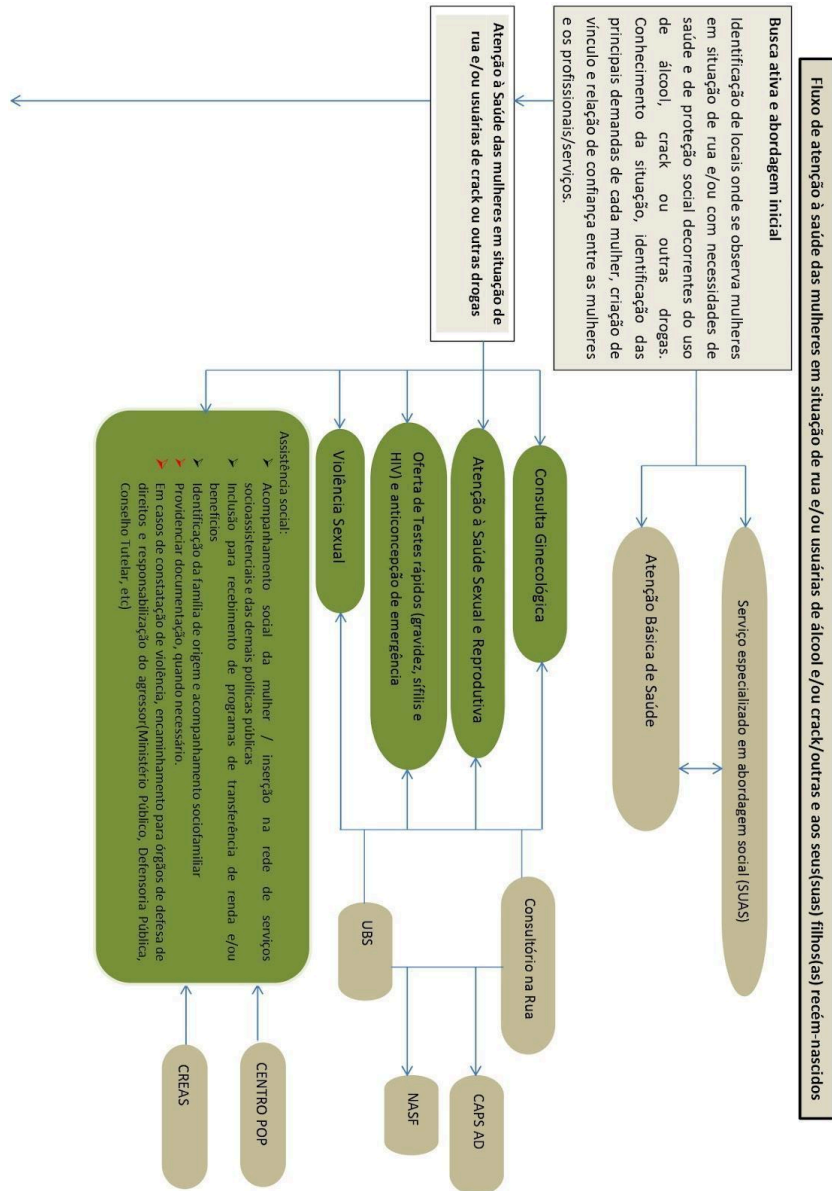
Fluxo de atenção à saúde das mulheres em situação de rua e/ou usuárias de álcool e/ou crack/outras e aos seus(suas) filhos(as) recém-nascidos

Busca ativa e abordagem inicial

Identificação de locais onde se observa mulheres em situação de rua e/ou com necessidades de saúde e de proteção social decorrentes do uso de álcool, crack ou outras drogas. Conhecimento da situação, identificação das principais demandas de cada mulher, criação de vínculo e relação de confiança entre as mulheres e os profissionais/serviços.

Serviço especializado em abordagem social (SUAS)

Atenção Básica de Saúde

Atenção à Saúde das mulheres em situação de rua e/ou usuárias de crack ou outras drogas

Consulta Ginecológica

Atenção à Saúde Sexual e Reprodutiva

Oferta de Testes rápidos (gravidez, sífilis e HIV) e anticoncepção de emergência

Violência Sexual

Assistência social:
Acompanhamento social da mulher / inserção na rede de serviços socioassistenciais e das demais políticas públicas
Inclusão para recebimento de programas de transferência de renda e/ou benefícios
Identificação da família de origem e acompanhamento sociofamiliar
Providenciar documentação, quando necessário.
Em casos de constatação de violência, encaminhamento para órgãos de defesa de direitos e responsabilização do agressor(Ministério Público, Defensoria Pública, Conselho Tutelar, etc)

Consultório na Rua

UBS

CAPS AD

NASF

CENTRO POP

CREAS